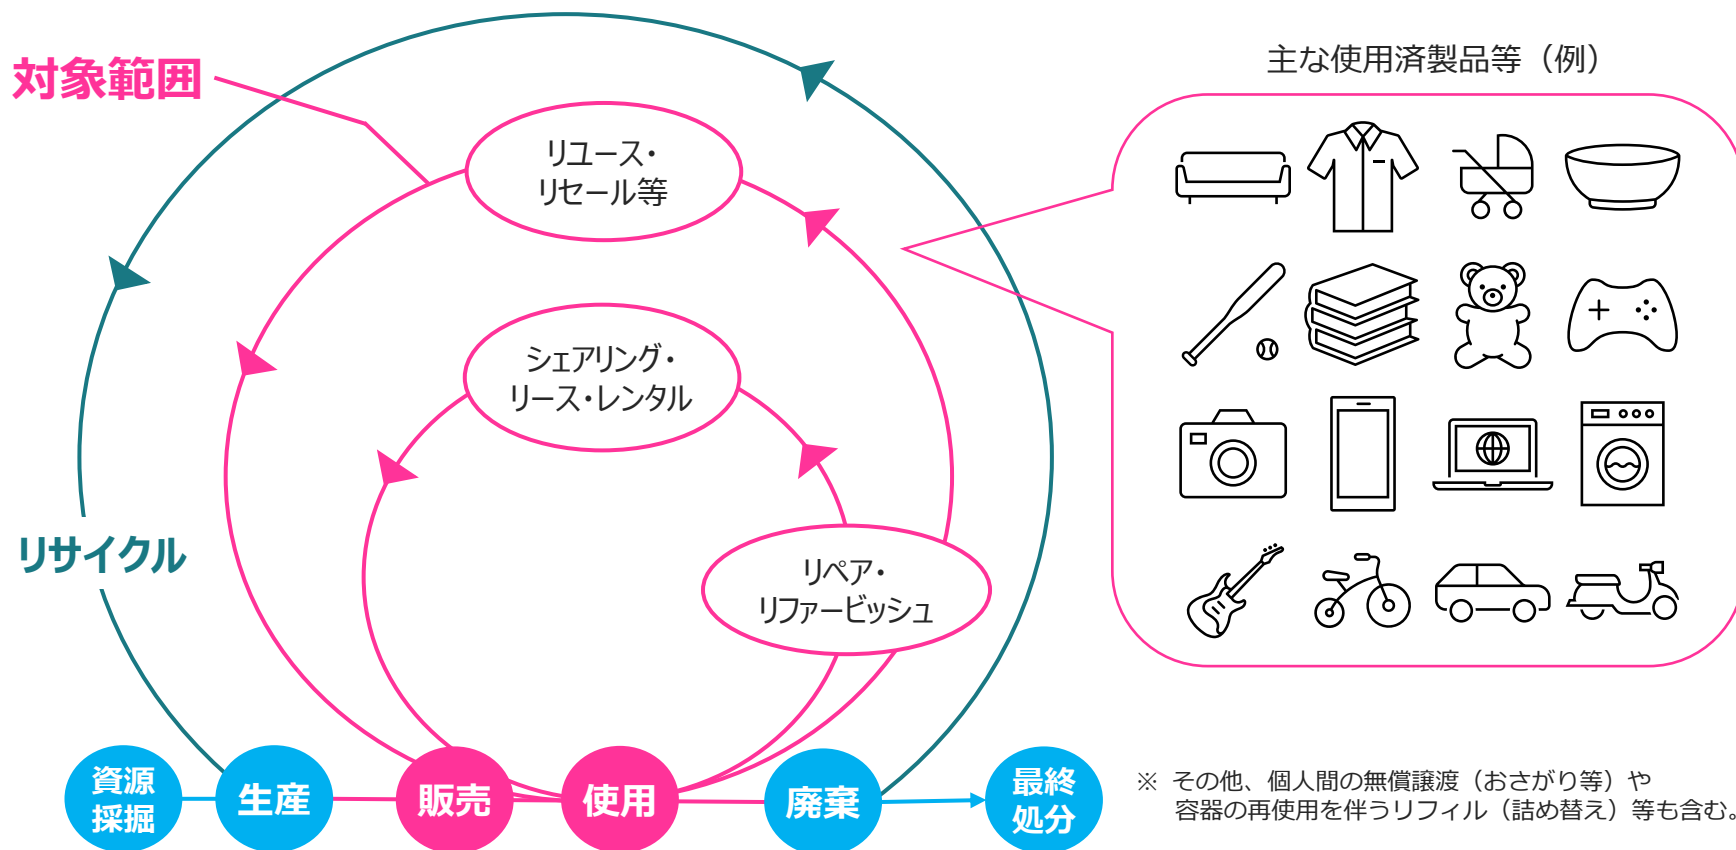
対象範囲

主な使用済製品等（例）

リユース・
リセール等

シェアリング・
リース・レンタル

リペア・
リファービッシュ

リサイクル

資源採掘

生産

販売

使用

廃棄

最終処分

※ その他、個人間の無償譲渡（おさがり等）や
容器の再使用を伴うリフィル（詰め替え）等も含む。